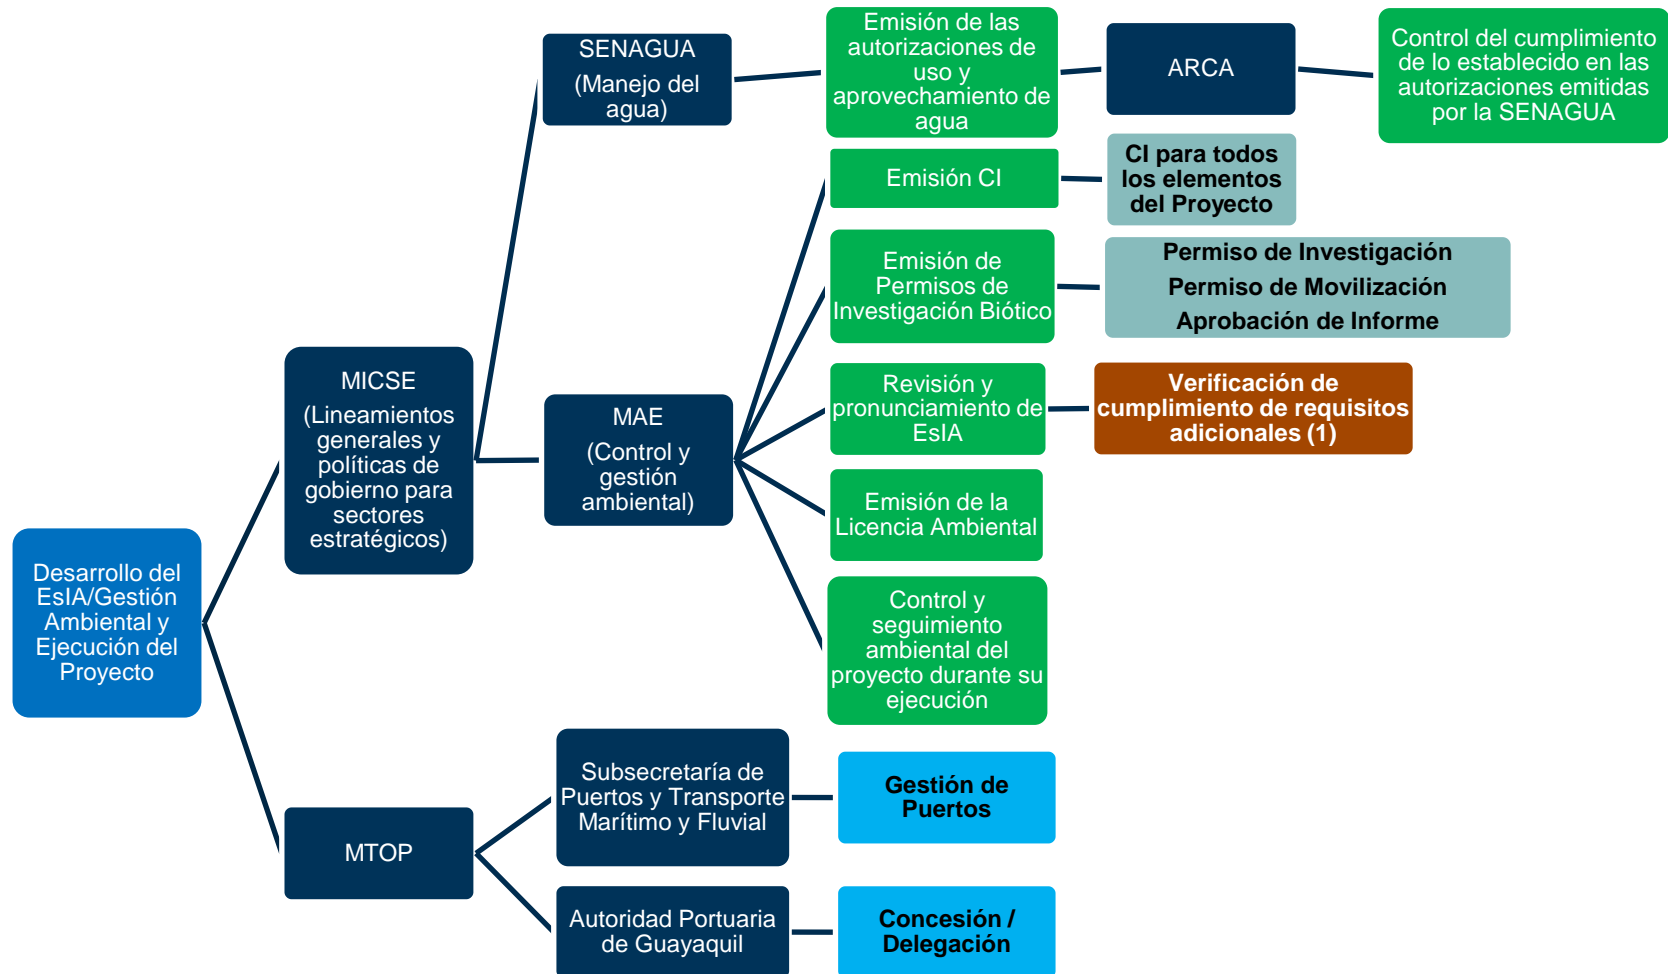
Desarrollo del EsIA/Gestión Ambiental y Ejecución del Proyecto

MICSE (Lineamientos generales y políticas de gobierno para sectores estratégicos)

SENAGUA (Manejo del agua)

Emisión de las autorizaciones de uso y aprovechamiento de agua

ARCA

Control del cumplimiento de lo establecido en las autorizaciones emitidas por la SENAGUA

MAE (Control y gestión ambiental)

Emisión CI

CI para todos los elementos del Proyecto

Emisión de Permisos de Investigación Biótico

Permiso de Investigación
Permiso de Movilización
Aprobación de Informe

Revisión y pronunciamiento de EsIA

Verificación de cumplimiento de requisitos adicionales (1)

Emisión de la Licencia Ambiental

Control y seguimiento ambiental del proyecto durante su ejecución

MTOP

Subsecretaría de Puertos y Transporte Marítimo y Fluvial

Gestión de Puertos

Autoridad Portuaria de Guayaquil

Concesión / Delegación